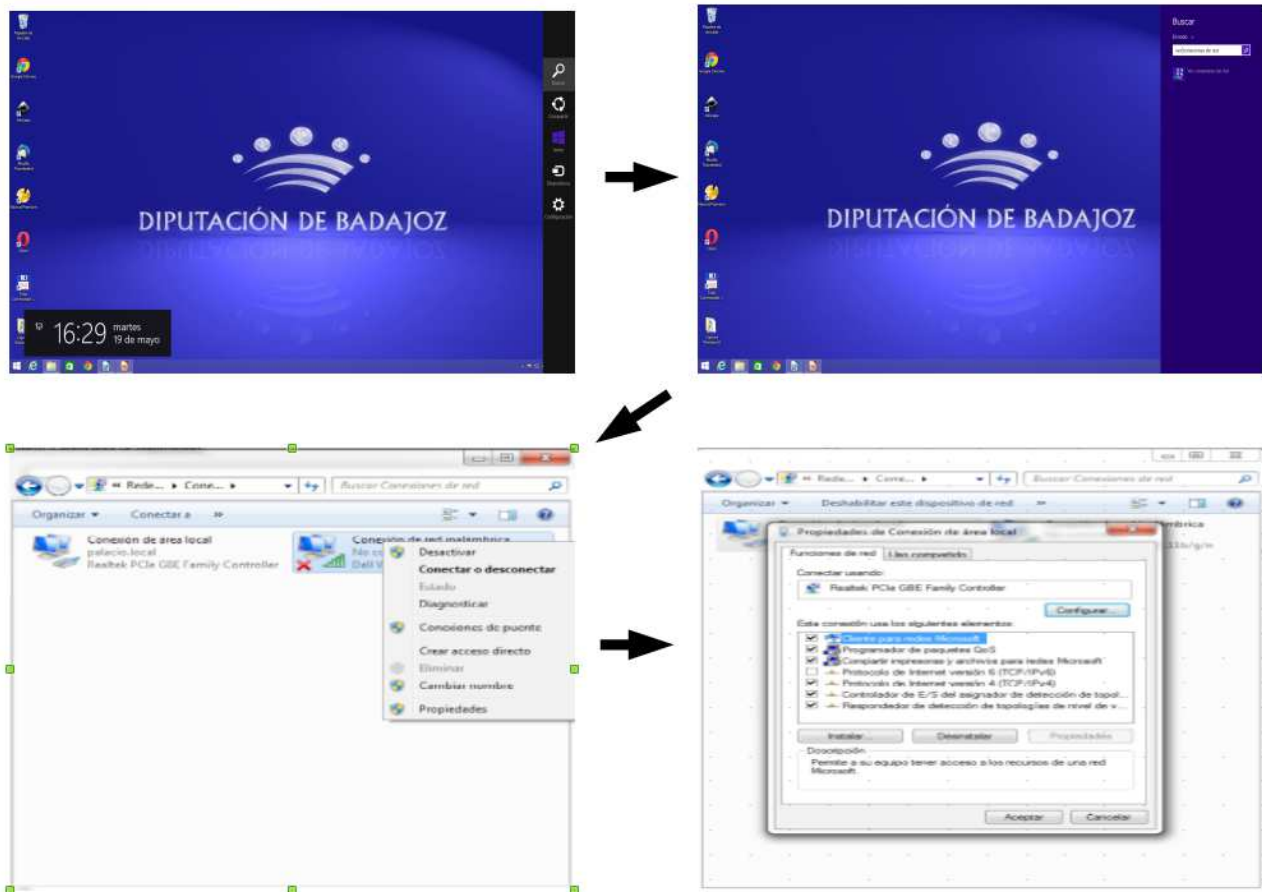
DIPUTACIÓN DE BADAJOZ

16:29 martes 19 de mayo

Buscar

DIPUTACIÓN DE BADAJOZ

« Rede... ▸ Cone... ▸

Buscar Conexiones de red

Organizar ▾ Conectar a »

Conexión de área local
palacio.local
Realtek PCIe GBE Family Controller

Conexión de red inalámbrica
No co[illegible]
Dell W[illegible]

Desactivar
Conectar o desconectar
Estado
Diagnosticar
Conexiones de puente
Crear acceso directo
Eliminar
Cambiar nombre
Propiedades

« Rede... ▸ Cone... ▸

Buscar Conexiones de red

Organizar ▾ Deshabilitar este dispositivo de red »

Propiedades de Conexión de área local

Funciones de red Uso compartido

Conectar usando:
Realtek PCIe GBE Family Controller

Configurar...

Esta conexión usa los siguientes elementos:
Cliente para redes Microsoft
Programador de paquetes QoS
Compartir impresoras y archivos para redes Microsoft
Protocolo de Internet versión 6 (TCP/IPv6)
Protocolo de Internet versión 4 (TCP/IPv4)
Controlador de E/S del asignador de detección de topol...
Respondedor de detección de topologías de nivel de v...

Instalar... Desinstalar Propiedades

Descripción
Permite a su equipo tener acceso a los recursos de una red Microsoft.

Aceptar Cancelar